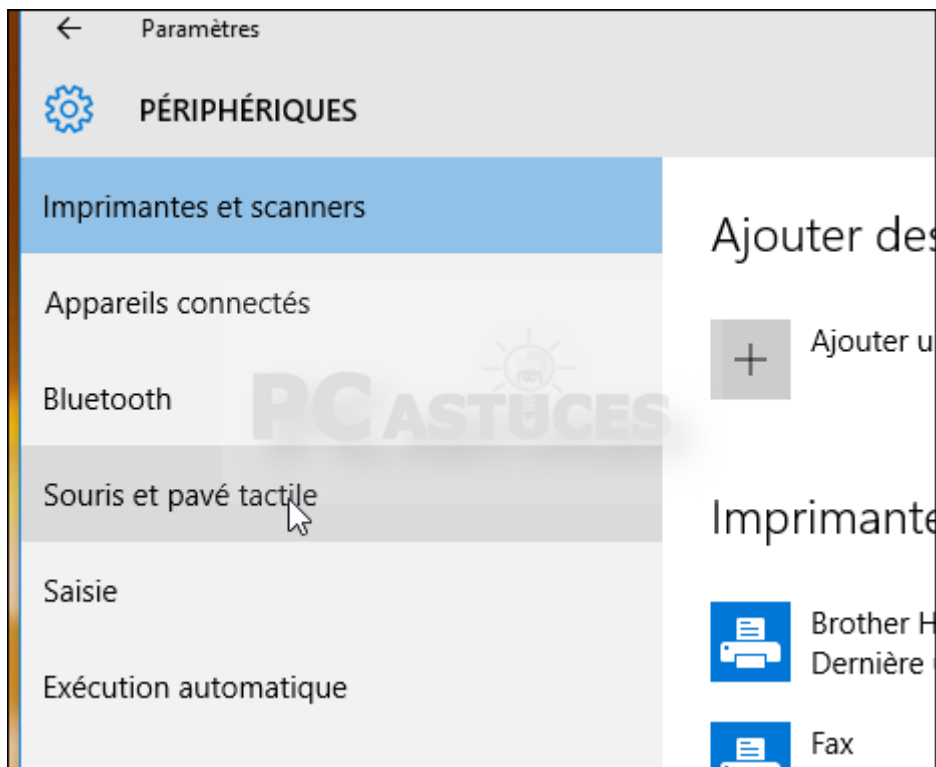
←
Paramètres

PÉRIPHÉRIQUES

Imprimantes et scanners

Appareils connectés

Bluetooth

Souris et pavé tactile

Saisie

Exécution automatique

PC ASTUCES

Ajouter des

+ Ajouter u

Imprimante

Brother H
Dernière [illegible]

Fax